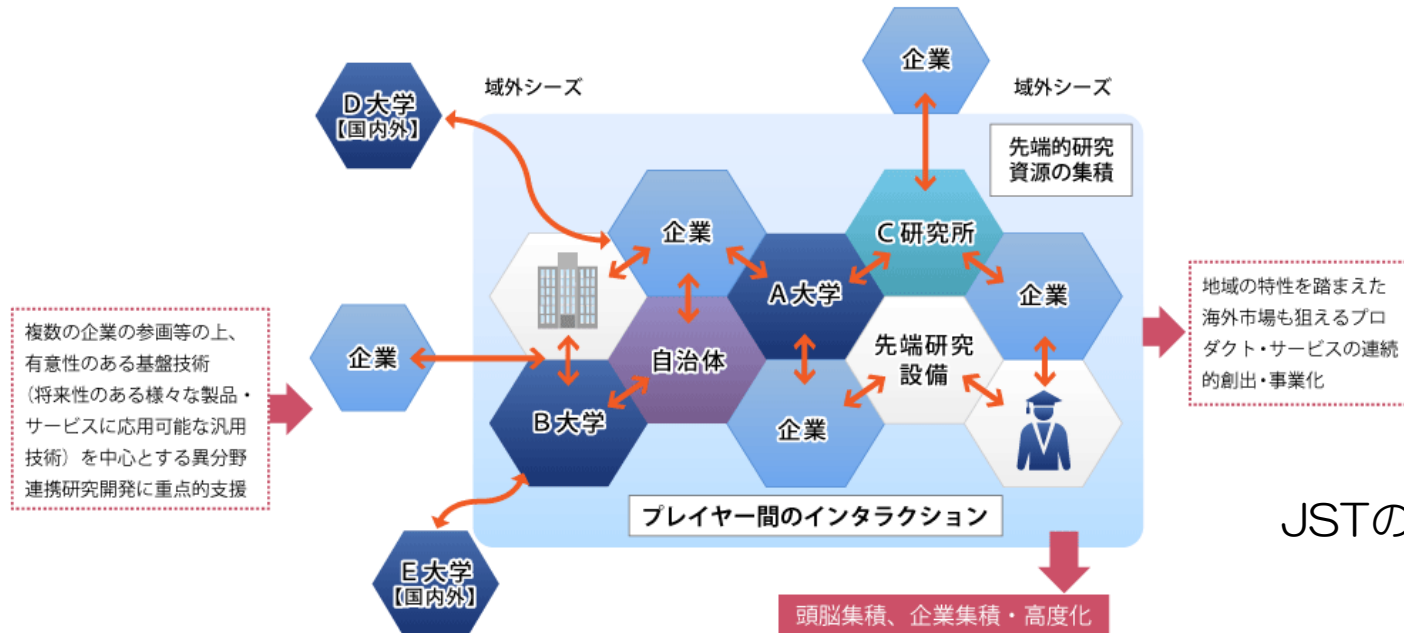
域外シーズ

D大学
【国内外】

企業

域外シーズ

先端的研究
資源の集積

企業

C研究所

A大学

企業

複数の企業の参画等の上、有意性のある基盤技術（将来性のある様々な製品・サービスに応用可能な汎用技術）を中心とする異分野連携研究開発に重点的支援

企業

自治体

先端研究
設備

B大学

企業

地域の特性を踏まえた海外市場も狙えるプロダクト・サービスの連続的創出・事業化

プレイヤー間のインタラクション

E大学
【国内外】

頭脳集積、企業集積・高度化

JSTの